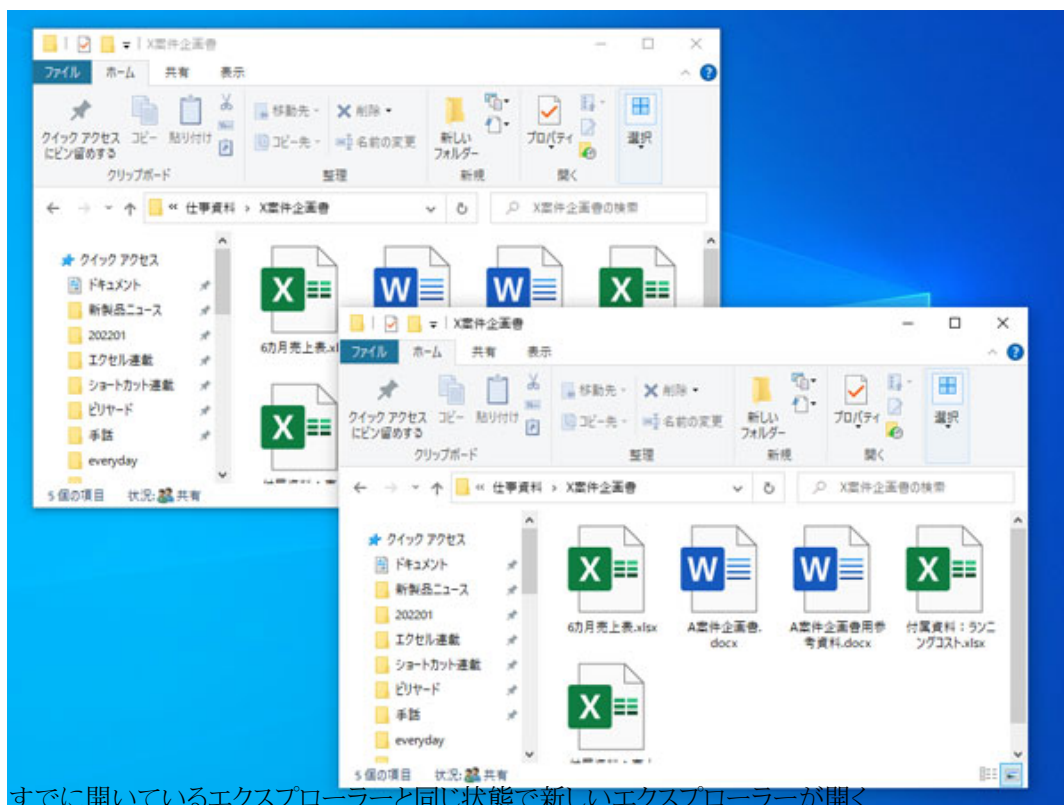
X案件企画書

ファイル ホーム 共有 表示

クイック アクセスにピン留めする コピー 貼り付け
クリップボード

移動先 削除 コピー先 名前の変更
整理

新しいフォルダー
新規

プロパティ
開く

選択

« 仕事資料 › X案件企画書

X案件企画書の検索

クイック アクセス
ドキュメント
新製品ニュース
202201
エクセル連載
ショートカット連載
ビリヤード
手話
everyday

6カ月売上表.xl

5 個の項目 状況: 共有

X案件企画書

ファイル ホーム 共有 表示

クイック アクセスにピン留めする コピー 貼り付け
クリップボード

移動先 削除 コピー先 名前の変更
整理

新しいフォルダー
新規

プロパティ
開く

選択

« 仕事資料 › X案件企画書

X案件企画書の検索

クイック アクセス
ドキュメント
新製品ニュース
202201
エクセル連載
ショートカット連載
ビリヤード
手話
everyday

6カ月売上表.xlsx
A案件企画書.docx
A案件企画書用参考資料.docx
付属資料：ランニングコスト.xlsx

5 個の項目 状況: 共有

すでに開いているエクスプローラーと同じ状態で新しいエクスプローラーが開く